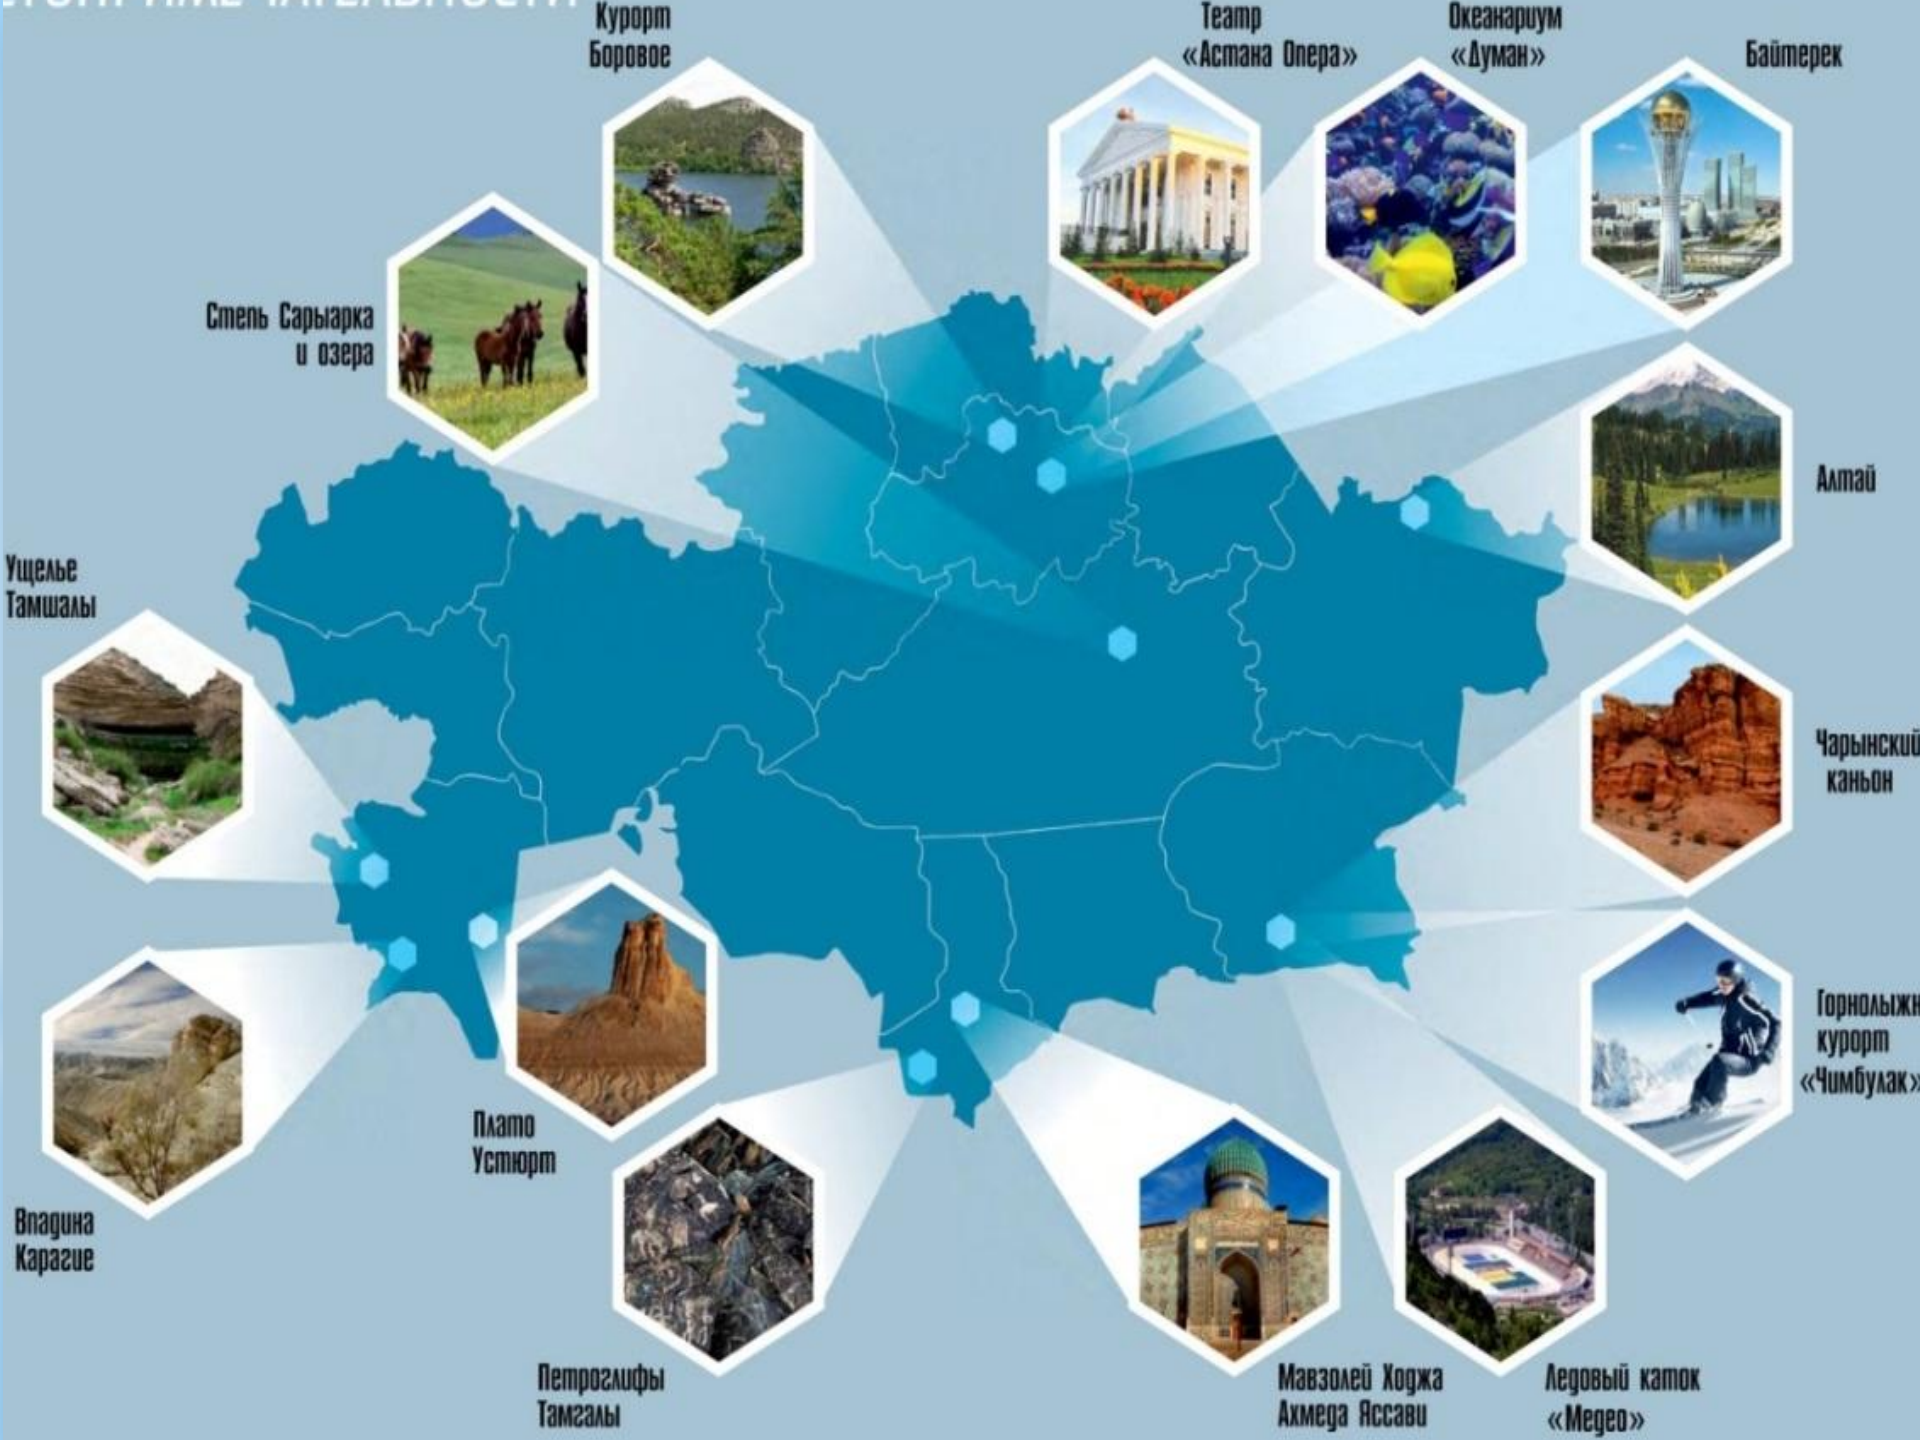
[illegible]

Курорт Боровое

Театр «Астана Опера»

Океанариум «Думан»

Байтерек

Степь Сарыарка и озера

Алтай

Ущелье Тамшалы

Чарынский каньон

Горнолыжн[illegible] курорт «Чимбулак»

Плато Устюрт

Впадина Карагие

Петроглифы Тамгалы

Мавзолей Ходжа Ахмеда Яссави

Ледовый каток «Медео»